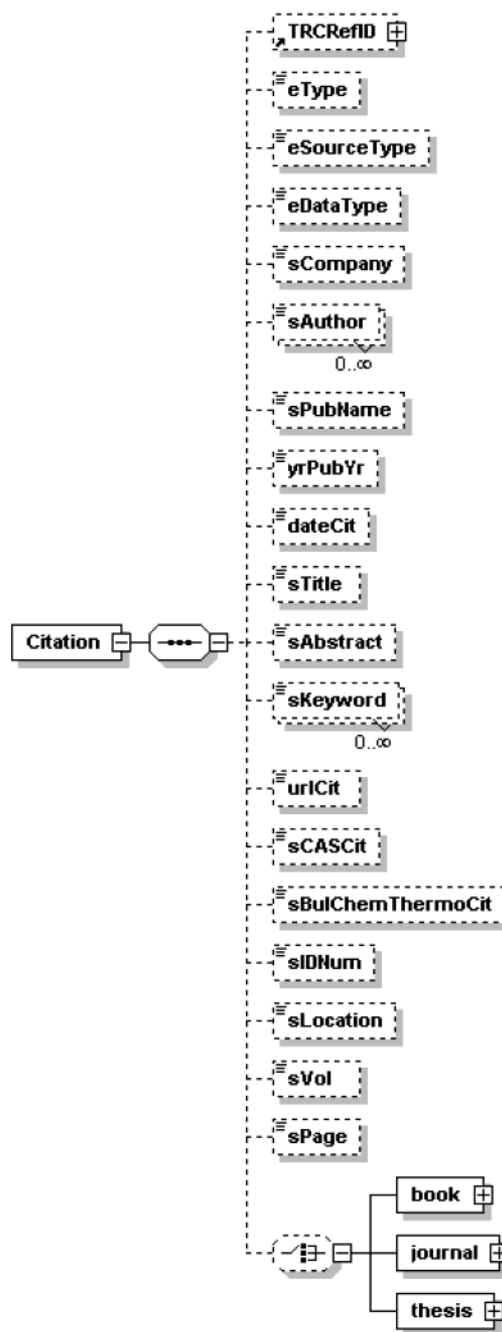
Citation

TRCRefID

eType

eSourceType

eDataType

sCompany

sAuthor

0..∞

sPubName

yrPubYr

dateCit

sTitle

sAbstract

sKeyword

0..∞

urlCit

sCASCit

sBulChemThermoCit

sIDNum

sLocation

sVol

sPage

book

journal

thesis